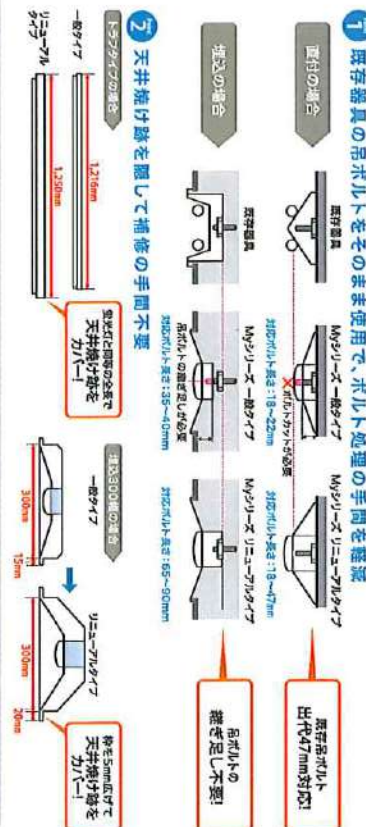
1 既存器具の吊ボルトをそのまま使用で、ボルト処理の手間を軽減

直付の場合

既存器具

Myシリーズ 一般タイプ

ボルトカットが必要

対応ボルト長さ：18〜22mm

Myシリーズ リニューアルタイプ

対応ボルト長さ：18〜47mm

既存吊ボルト 出代47mm対応!

埋込の場合

既存器具

Myシリーズ 一般タイプ

吊ボルトの継ぎ足しが必要

対応ボルト長さ：35〜40mm

Myシリーズ リニューアルタイプ

対応ボルト長さ：65〜90mm

吊ボルトの継ぎ足し不要!

2 天井焼け跡を隠して補修の手間不要

トラフタイプの場合

一般タイプ

1,216mm

リニューアルタイプ

1,250mm

全長で従来比 両端の全長で天井焼け跡をカバー!

埋込300幅の場合

一般タイプ

300mm

15mm

リニューアルタイプ

300mm

20mm

枠を5mm広げて天井焼け跡をカバー!